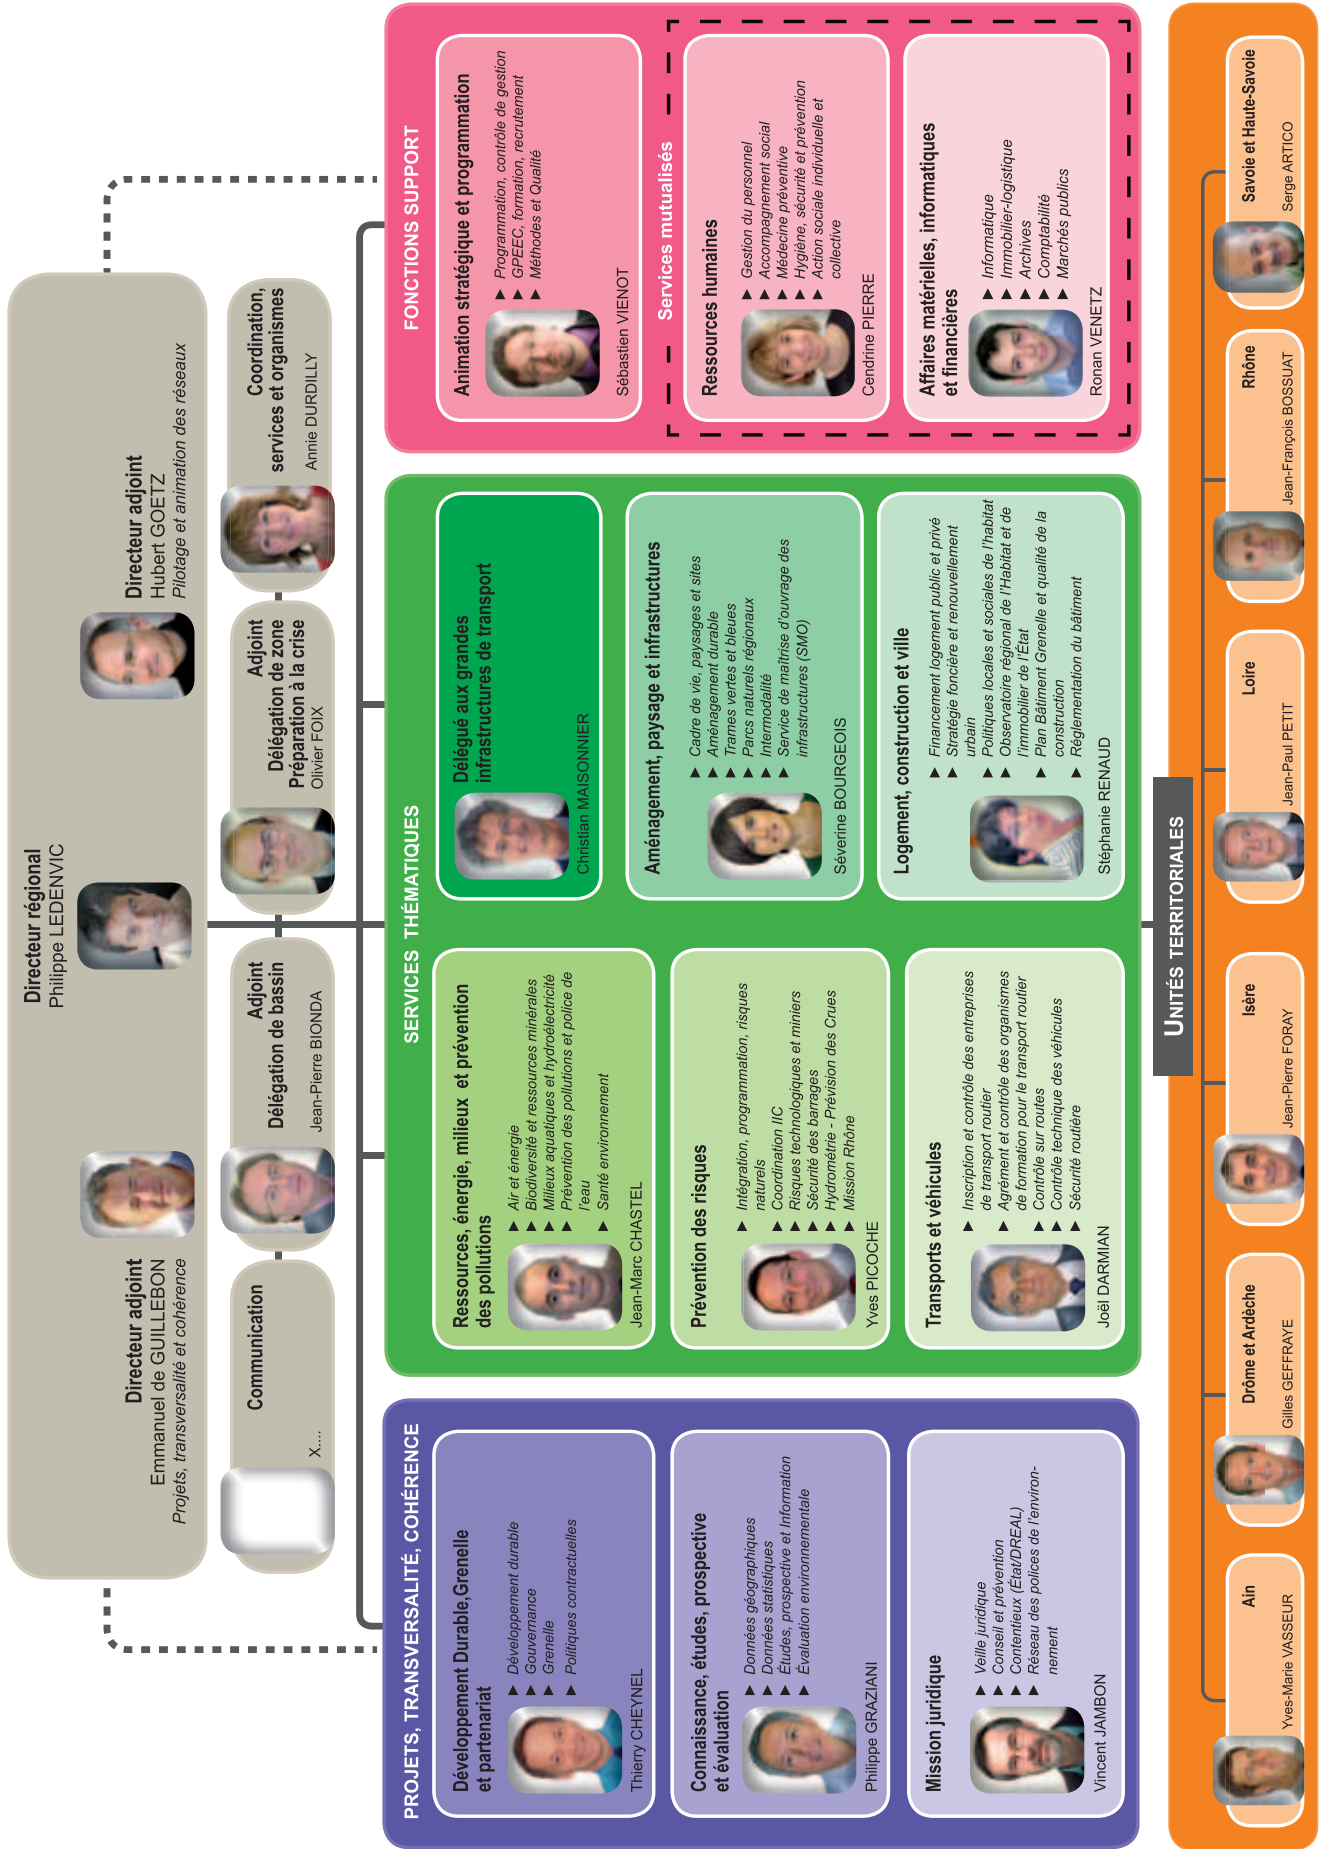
Directeur régional
Philippe LEDENVIC

Directeur adjoint
Emmanuel de GUILLEBON
Projets, transversalité et cohérence

Directeur adjoint
Hubert GOETZ
Pilotage et animation des réseaux

Communication
X....

Adjoint
Délégation de bassin
Jean-Pierre BIONDA

Adjoint
Délégation de zone
Préparation à la crise
Olivier FOIX

Coordination, services et organismes
Annie DURDILLY

FONCTIONS SUPPORT

Animation stratégique et programmation
▸ Programmation, contrôle de gestion
▸ GPEEC, formation, recrutement
▸ Méthodes et Qualité
Sébastien VIENOT

Services mutualisés

Ressources humaines
▸ Gestion du personnel
▸ Accompagnement social
▸ Médecine préventive
▸ Hygiène, sécurité et prévention
▸ Action sociale individuelle et collective
Cendrine PIERRE

Affaires matérielles, informatiques et financières
▸ Informatique
▸ Immobilier-logistique
▸ Archives
▸ Comptabilité
▸ Marchés publics
Ronan VENETZ

SERVICES THÉMATIQUES

Ressources, énergie, milieux et prévention des pollutions
▸ Air et énergie
▸ Biodiversité et ressources minérales
▸ Milieux aquatiques et hydroélectricité
▸ Prévention des pollutions et police de l'eau
▸ Santé environnement
Jean-Marc CHASTEL

Prévention des risques
▸ Intégration, programmation, risques naturels
▸ Coordination IC
▸ Risques technologiques et miniers
▸ Sécurité des barrages
▸ Hydrométrie - Prévision des Crues
▸ Mission Rhône
Yves PICOCHE

Transports et véhicules
▸ Inscription et contrôle des entreprises de transport routier
▸ Agrément et contrôle des organismes de formation pour le transport routier
▸ Contrôle sur routes
▸ Contrôle technique des véhicules
▸ Sécurité routière
Joël DARMIAN

Délégué aux grandes infrastructures de transport
Christian MAISONNIER

Aménagement, paysage et infrastructures
▸ Cadre de vie, paysages et sites
▸ Aménagement durable
▸ Trames vertes et bleues
▸ Parcs naturels régionaux
▸ Intermodalité
▸ Service de maîtrise d'ouvrage des infrastructures (SMO)
Séverine BOURGEOIS

Logement, construction et ville
▸ Financement logement public et privé
▸ Stratégie foncière et renouvellement urbain
▸ Politiques locales et sociales de l'habitat
▸ Observatoire régional de l'Habitat et de l'immobilier de l'État
▸ Plan Bâtiment Grenelle et qualité de la construction
▸ Réglementation du bâtiment
Stéphanie RENAUD

PROJETS, TRANSVERSALITÉ, COHÉRENCE

Développement Durable,Grenelle et partenariat
▸ Développement durable
▸ Gouvernance
▸ Grenelle
▸ Politiques contractuelles
Thierry CHEYNEL

Connaissance, études, prospective et évaluation
▸ Données géographiques
▸ Données statistiques
▸ Études, prospective et Information
▸ Évaluation environnementale
Philippe GRAZIANI

Mission juridique
▸ Veille juridique
▸ Conseil et prévention
▸ Contentieux (État/DREAL)
▸ Réseau des polices de l'environnement
Vincent JAMBON

UNITÉS TERRITORIALES

Ain
Yves-Marie VASSEUR

Drôme et Ardèche
Gilles GEFFRAYE

Isère
Jean-Pierre FORAY

Loire
Jean-Paul PETIT

Rhône
Jean-François BOSSUAT

Savoie et Haute-Savoie
Serge ARTICO